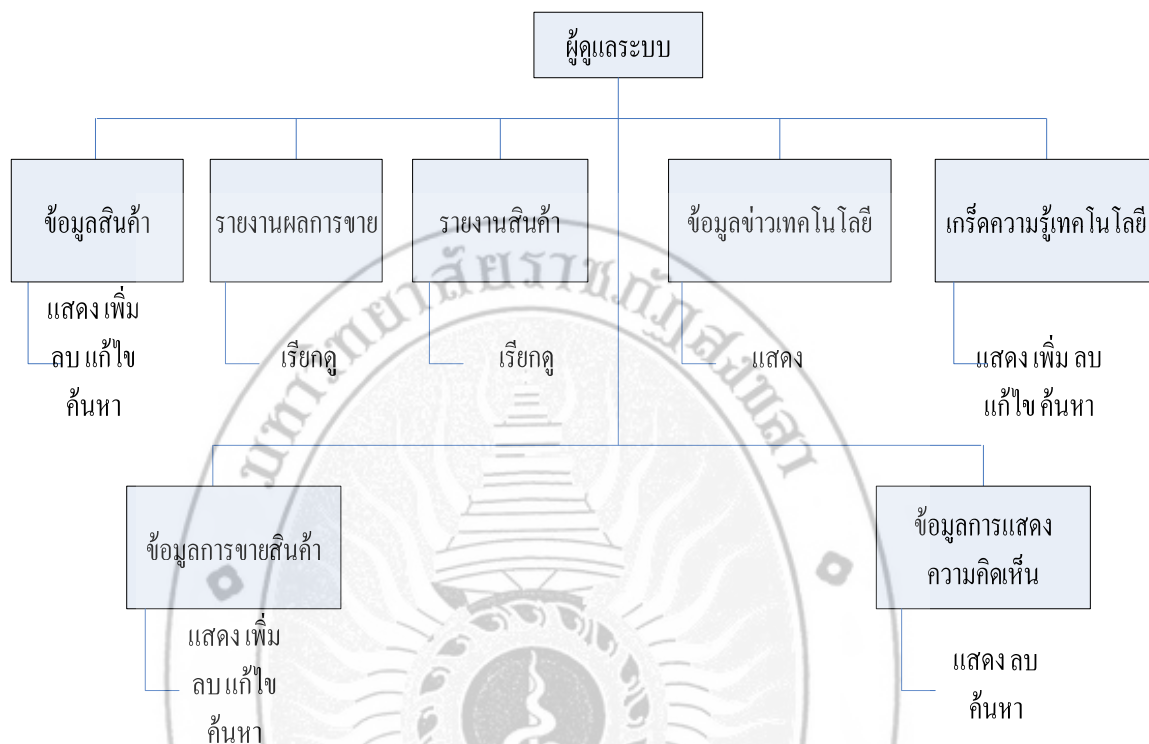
ผู้ดูแลระบบ

ข้อมูลสินค้า

แสดง เพิ่ม ลบ แก้ไข ค้นหา

รายงานผลการขาย

เรียกดู

รายงานสินค้า

เรียกดู

ข้อมูลข่าวเทคโนโลยี

แสดง

เกร็ดความรู้เทคโนโลยี

แสดง เพิ่ม ลบ แก้ไข ค้นหา

ข้อมูลการขายสินค้า

แสดง เพิ่ม ลบ แก้ไข ค้นหา

ข้อมูลการแสดงความคิดเห็น

แสดง ลบ ค้นหา